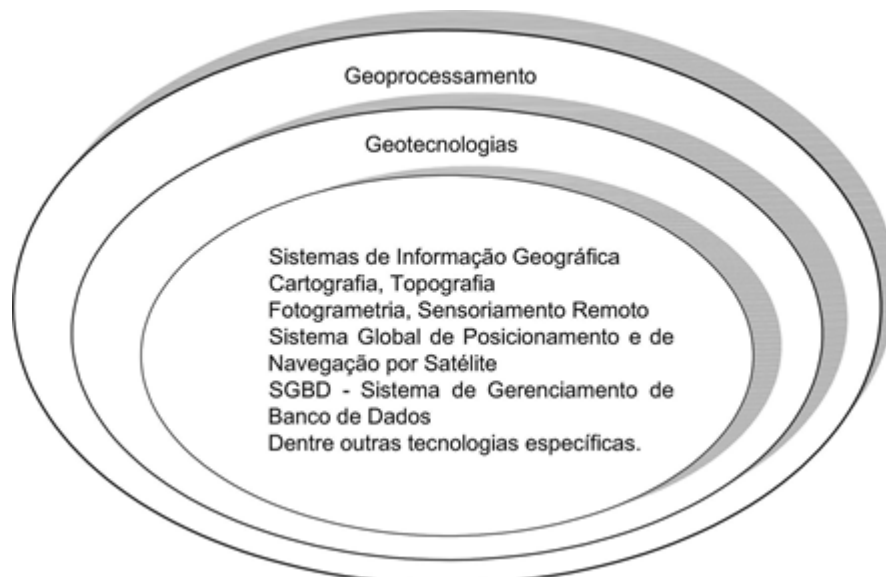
Geoprocessamento

Geotecnologias

Sistemas de Informação Geográfica
Cartografia, Topografia
Fotogrametria, Sensoriamento Remoto
Sistema Global de Posicionamento e de Navegação por Satélite
SGBD - Sistema de Gerenciamento de Banco de Dados
Dentre outras tecnologias específicas.